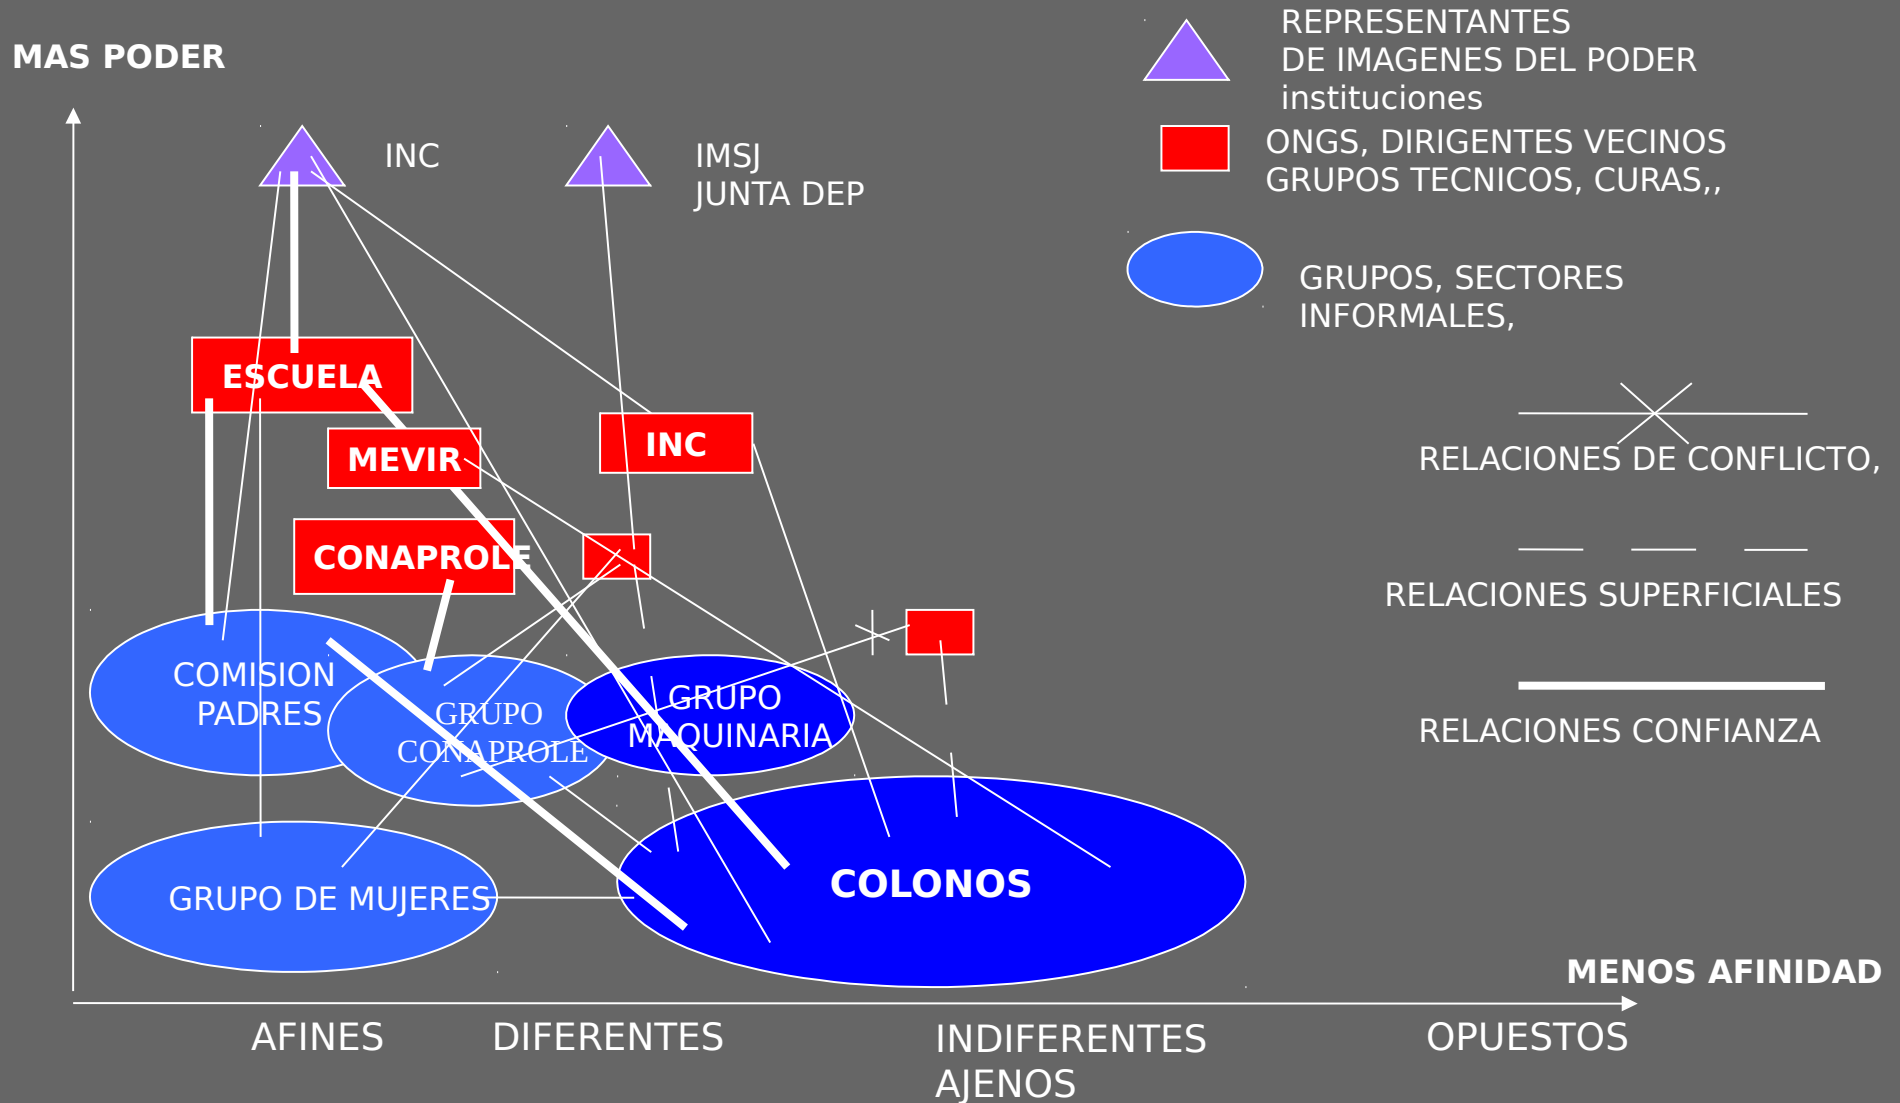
MAS PODER

INC

IMSJ
JUNTA DEP

REPRESENTANTES
DE IMAGENES DEL PODER
instituciones

ONGS, DIRIGENTES VECINOS
GRUPOS TECNICOS, CURAS,,

GRUPOS, SECTORES
INFORMALES,

ESCUELA

MEVIR

INC

CONAPROLE

RELACIONES DE CONFLICTO,

RELACIONES SUPERFICIALES

RELACIONES CONFIANZA

COMISION
PADRES

GRUPO
CONAPROLE

GRUPO
MAQUINARIA

COLONOS

GRUPO DE MUJERES

MENOS AFINIDAD

AFINES DIFERENTES INDIFERENTES AJENOS OPUESTOS